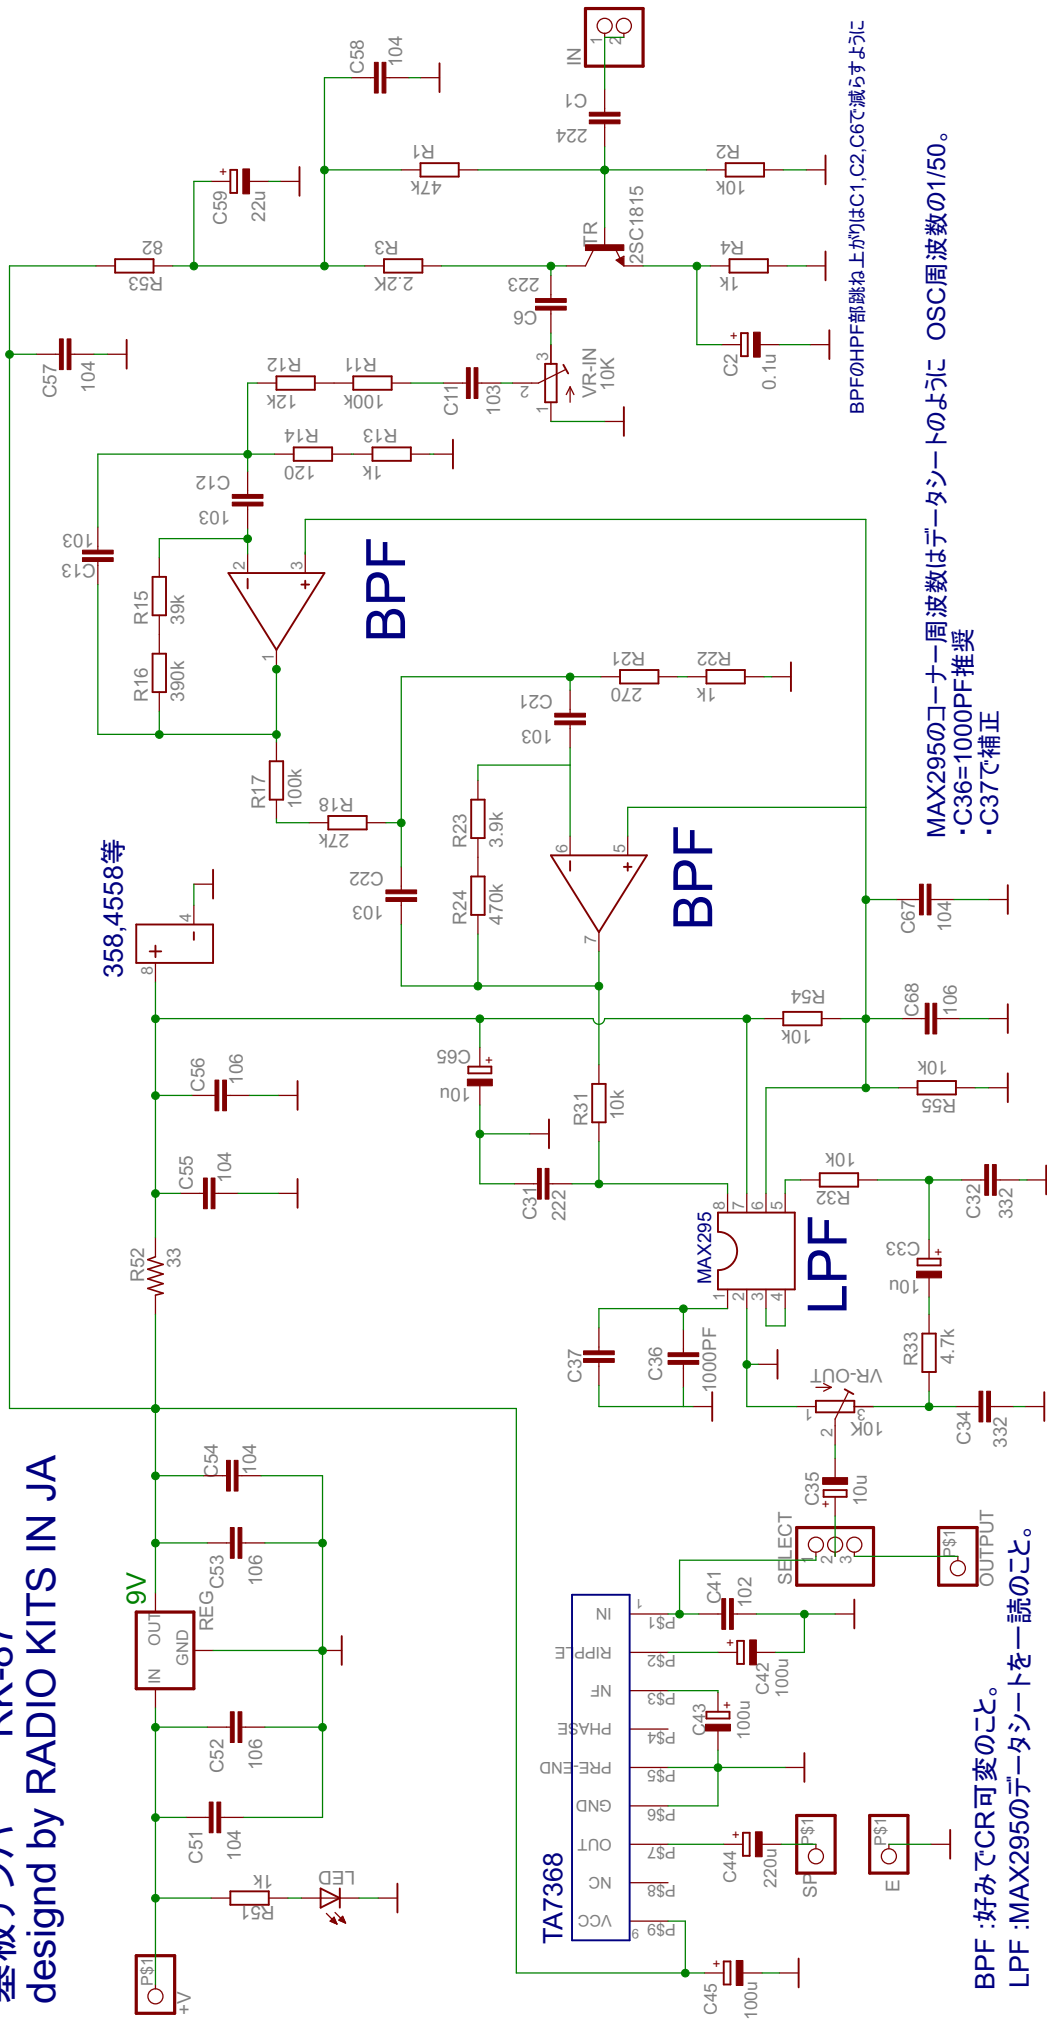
基板ラジバ RR-67
designd by RADIO KITS IN JA

IN
C1 224
R1 47k
R2 10k
C58 104
C59 22u
R53 82
R3 2.2K
TR 2SC1815
R4 1k
C2 0.1u
C6 223
C57 104
R12 12k
R11 100k
C11 103
VR-IN 10K
R14 120
R13 1k
C12 103
C13 103
R15 39k
R16 390k
BPF
R21 270
R22 1k
C21 103
R17 100k
R18 27k
R23 3.9k
R24 470k
C22 103
BPF
358,4558等
C67 104
R54 10k
C68 106
C56 106
C65 10u
R31 10k
R55 10K
C55 104
C31 222
R32 10K
C32 332
MAX295
LPF
C33 10u
R52 33
C37
C36 1000PF
VR-OUT 10K
R33 4.7k
C34 332
C54 104
C35 10u
SELECT
OUTPUT
9V
C53 106
REG
OUT GND IN
C41 102
C42 100u
C43 100u
C52 106
C51 104
R51 1k
LED
C44 220u
SP
E
TA7368
IN RIPPLE NF PHASE PRE-END GND OUT NC VCC
P$1 P$2 P$3 P$4 P$5 P$6 P$7 P$8 P$9
C45 100u
+V

BPFのHPF部跳ね上がりはC1,C2,C6で減らすように
OSC周波数の1/50。
MAX295のコーナー周波数はデータシートのように
・C36=1000PF推奨
・C37で補正
BPF :好みでCR可変のこと。
LPF :MAX295のデータシートを一読のこと。